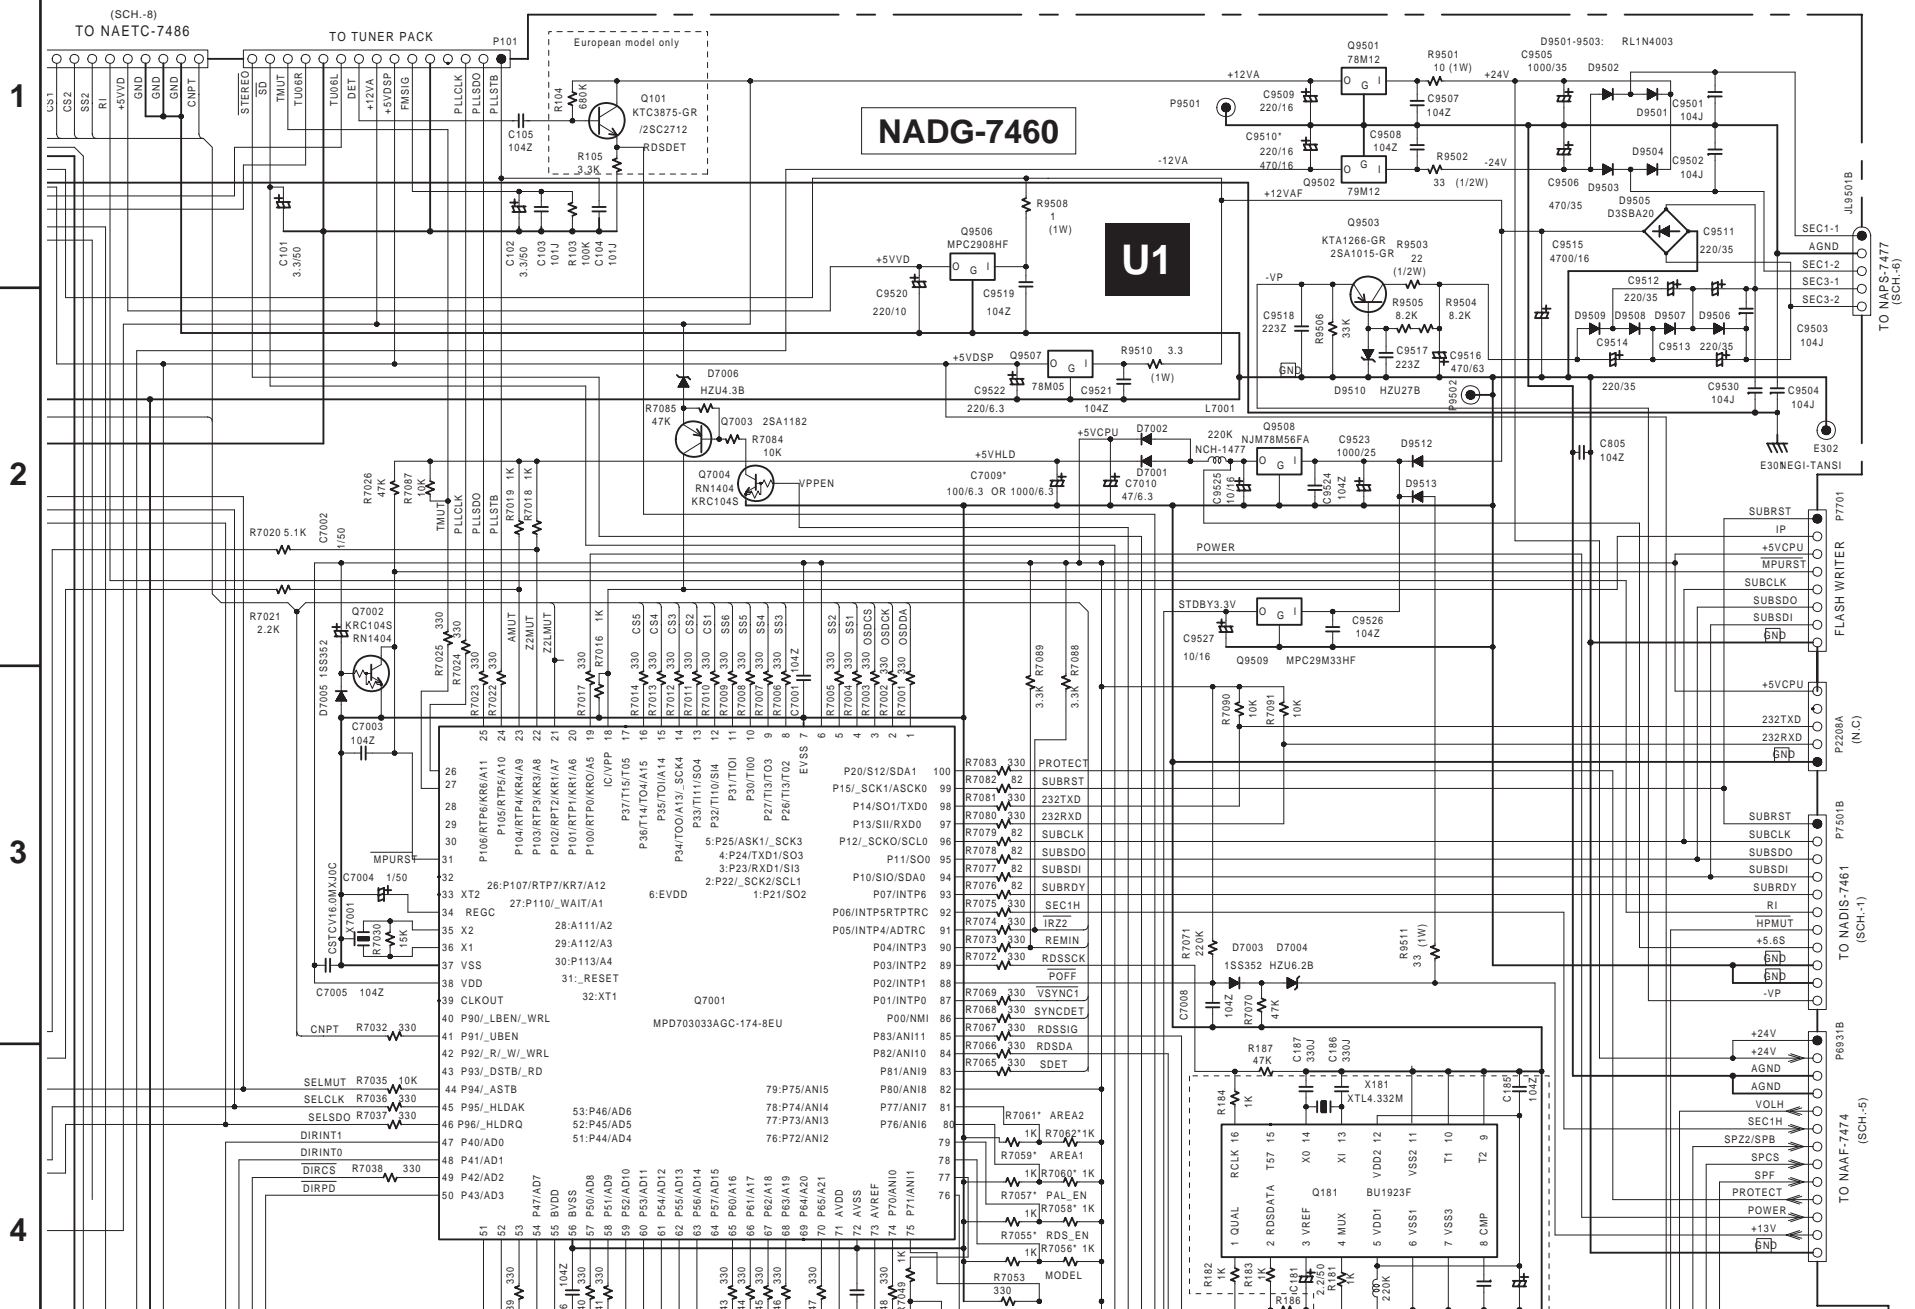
1
2
3
4

(SCH.-8)
TO NAETC-7486
CS1 CS2 SS2 RI +5VVD GND GND GND CNPT

TO TUNER PACK
STEREO SD TMUT TU06R TU06L DET +12VA +5VDSP FMSIG PLLCLK PLLSDO PLLSTB
P101

European model only
R104 680K
Q101 KTC3875-GR /2SC2712
C105 104Z
R105 3.3K
RDSDET

NADG-7460

U1

C101 3.3/50
C102 3.3/50
C103 101J
R103 100K
C104 101J

Q9501 78M12
R9501 10 (1W)
D9501-9503: RL1N4003
C9505 1000/35
+12VA
+24V
D9502
P9501
C9509 220/16
C9507 104Z
C9501 104J
D9501
C9510* 220/16 470/16
C9508 104Z
R9502 33 (1/2W)
-24V
-12VA
D9504
C9502 104J
Q9502 79M12
C9506
D9503
+12VAF
470/35
D9505 D3SBA20
JL9501B
R9508 1 (1W)
Q9503 KTA1266-GR 2SA1015-GR
R9503 22 (1/2W)
C9515 4700/16
C9511 220/35
SEC1-1 AGND SEC1-2 SEC3-1 SEC3-2
TO NAPS-7477 (SCH.-6)
Q9506 MPC2908HF
+5VVD
C9520 220/10
C9519 104Z
-VP
C9518 223Z
R9506 33K
R9505 8.2K
R9504 8.2K
C9512 220/35
D9509 D9508 D9507 D9506
C9503 104J
C9514
C9513 220/35
C9517 223Z
C9516 470/63
+5VDSP
Q9507
R9510 3.3 (1W)
C9522 220/6.3
78M05
C9521 104Z
GND
D9510 HZU27B
220/35
C9530 104J
C9504 104J
P9502
L7001
E302
E30NEGI-TANSI
D7006 HZU4.3B
R7085 47K
Q7003 2SA1182
R7084 10K
Q7004 RN1404 KRC104S
VPPEN
+5VHLD
C7009* 100/6.3 OR 1000/6.3
+5VCPU
D7002
D7001
C7010 47/6.3
220K NCH-1477
Q9508 NJM78M56FA
C9523 1000/25
D9512
C805 104Z
C9525 10/16
C9524 104Z
D9513
R7026 47K
R7087 10K
TMUT PLLCLK PLLSDO PLLSTB
R7019 1K
R7018 1K
R7020 5.1K
C7002 1/50
R7021 2.2K
POWER
P7701
SUBRST IP +5VCPU MPURST SUBCLK SUBSDO SUBSDI GND
FLASH WRITER
STDBY3.3V
C9527 10/16
Q9509 MPC29M33HF
C9526 104Z
Q7002 KRC104S RN1404
D7005 1SS352
R7025 330
R7024 330
R7023 330
R7022 330
AMUT Z2MUT Z2LMUT
R7017 330
R7016 1K
CS5 CS4 CS3 CS2 CS1 SS6 SS5 SS4 SS3
R7014 R7013 R7012 R7011 R7010 R7009 R7008 R7007 R7006 330
C7001 104Z
SS2 SS1 OSDCS OSDDA
R7005 R7004 R7003 R7002 R7001 330
R7089 3.3K
R7088 3.3K
+5VCPU
P2208A (N.C)
232TXD 232RXD GND
R7090 10K
R7091 10K
C7003 104Z
MPURST
C7004 1/50
CSTCV16.0MXJ0C
X7001
R7030 15K
C7005 104Z
CNPT R7032 330
SELMUT R7035 10K
SELCLK R7036 330
SELSDO R7037 330
DIRINT1 DIRINT0 DIRCS R7038 330 DIRPD

26 P106/RTP6/KR6/A11
27 P105/RTP5/A10
28 P104/RTP4/KR4/A9
29 P103/RTP3/KR3/A8
30 P102/RPT2/KR1/A7
31 P101/RTP1/KR1/A6
32 P100/RTP0/KRO/A5
33 XT2
34 REGC
35 X2
36 X1
37 VSS
38 VDD
39 CLKOUT
40 P90/_LBEN/_WRL
41 P91/_UBEN
42 P92/_R/_W/_WRL
43 P93/_DSTB/_RD
44 P94/_ASTB
45 P95/_HLDAK
46 P96/_HLDRQ
47 P40/AD0
48 P41/AD1
49 P42/AD2
50 P43/AD3
IC/VPP P37/T15/T05 P36/T14/TO4/A15 P35/TOI/A14 P34/TOO/A13/_SCK4 P33/TI11/SO4 P32/TI10/SI4 P31/TIO1 P30/TI00 P27/TI3/TO3 P26/TI3/TO2 EVSS
5:P25/ASK1/_SCK3
4:P24/TXD1/SO3
3:P23/RXD1/SI3
2:P22/_SCK2/SCL1
1:P21/SO2
26:P107/RTP7/KR7/A12
27:P110/_WAIT/A1
6:EVDD
28:A111/A2
29:A112/A3
30:P113/A4
31:_RESET
32:XT1
Q7001
MPD703033AGC-174-8EU
79:P75/ANI5
78:P74/ANI4
77:P73/ANI3
76:P72/ANI2
53:P46/AD6
52:P45/AD5
51:P44/AD4
P20/S12/SDA1 100
P15/_SCK1/ASCK0 99
P14/SO1/TXD0 98
P13/SII/RXD0 97
P12/_SCKO/SCL0 96
P11/SO0 95
P10/SIO/SDA0 94
P07/INTP6 93
P06/INTP5RTPTRC 92
P05/INTP4/ADTRC 91
P04/INTP3 90
P03/INTP2 89
P02/INTP1 88
P01/INTP0 87
P00/NMI 86
P83/ANI11 85
P82/ANI10 84
P81/ANI9 83
P80/ANI8 82
P77/ANI7 81
P76/ANI6 80
79 78 77 76
51 52 53 P47/AD7 BVDD 55 BVSS 56 P50/AD8 57 P51/AD9 58 P52/AD10 59 P53/AD11 60 P54/AD12 61 P55/AD13 62 P56/AD14 63 P57/AD15 64 P60/A16 65 P61/A17 66 P62/A18 67 P63/A19 68 P64/A20 69 P65/A21 70 AVDD 71 AVSS 72 AVREF 73 P70/ANI0 74 P71/ANI1 75
R7083 330 PROTECT
R7082 82 SUBRST
R7081 330 232TXD
R7080 330 232RXD
R7079 82 SUBCLK
R7078 82 SUBSDO
R7077 82 SUBSDI
R7076 82 SUBRDY
R7075 330 SEC1H
R7074 330 IRZ2
R7073 330 REMIN
R7072 330 RDSSCK
POFF
R7069 330 VSYNC1
R7068 330 SYNCDET
R7067 330 RDSSIG
R7066 330 RDSDA
R7065 330 SDET
R7061* AREA2
1K R7062* 1K
R7059* AREA1
1K R7060* 1K
R7057* PAL_EN
1K R7058* 1K
R7055* RDS_EN
1K R7056* 1K
R7053 330 MODEL
P7501B
SUBRST SUBCLK SUBSDO SUBSDI SUBRDY RI HPMUT +5.6S GND GND -VP
TO NADIS-7461 (SCH.-1)
R7071 220K
D7003 1SS352
D7004 HZU6.2B
R9511 33 (1W)
C7008
104Z
R7070 47K
R187 47K
C187 330J
C186 330J
X181 XTL4.332M
C185 104Z
R184 1K
P6931B
+24V +24V AGND AGND VOLH SEC1H SPZ2/SPB SPCS SPF PROTECT POWER +13V GND
TO NAAF-7474 (SCH.-5)
16 RCLK 15 T57 14 X0 13 XI 12 VDD2 11 VSS2 10 T1 9 T2
Q181 BU1923F
1 QUAL 2 RDSDATA 3 VREF 4 MUX 5 VDD1 6 VSS1 7 VSS3 8 CMP
R182 1K R183 1K C181 2.2/50 R181 1K R186 220K
330 104Z 330 330 330 330 330 1K R7049